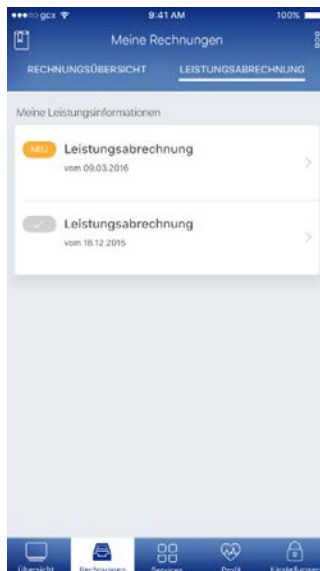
●●●○○ gcx
9:41 AM
100%

Meine Rechnungen

RECHNUNGSÜBERSICHT
LEISTUNGSABRECHNUNG

Meine Leistungsinformationen

NEU
Leistungsabrechnung
vom 09.03.2016

Leistungsabrechnung
vom 18.12.2015

Übersicht
Rechnungen
Services
Profil
Einstellungen